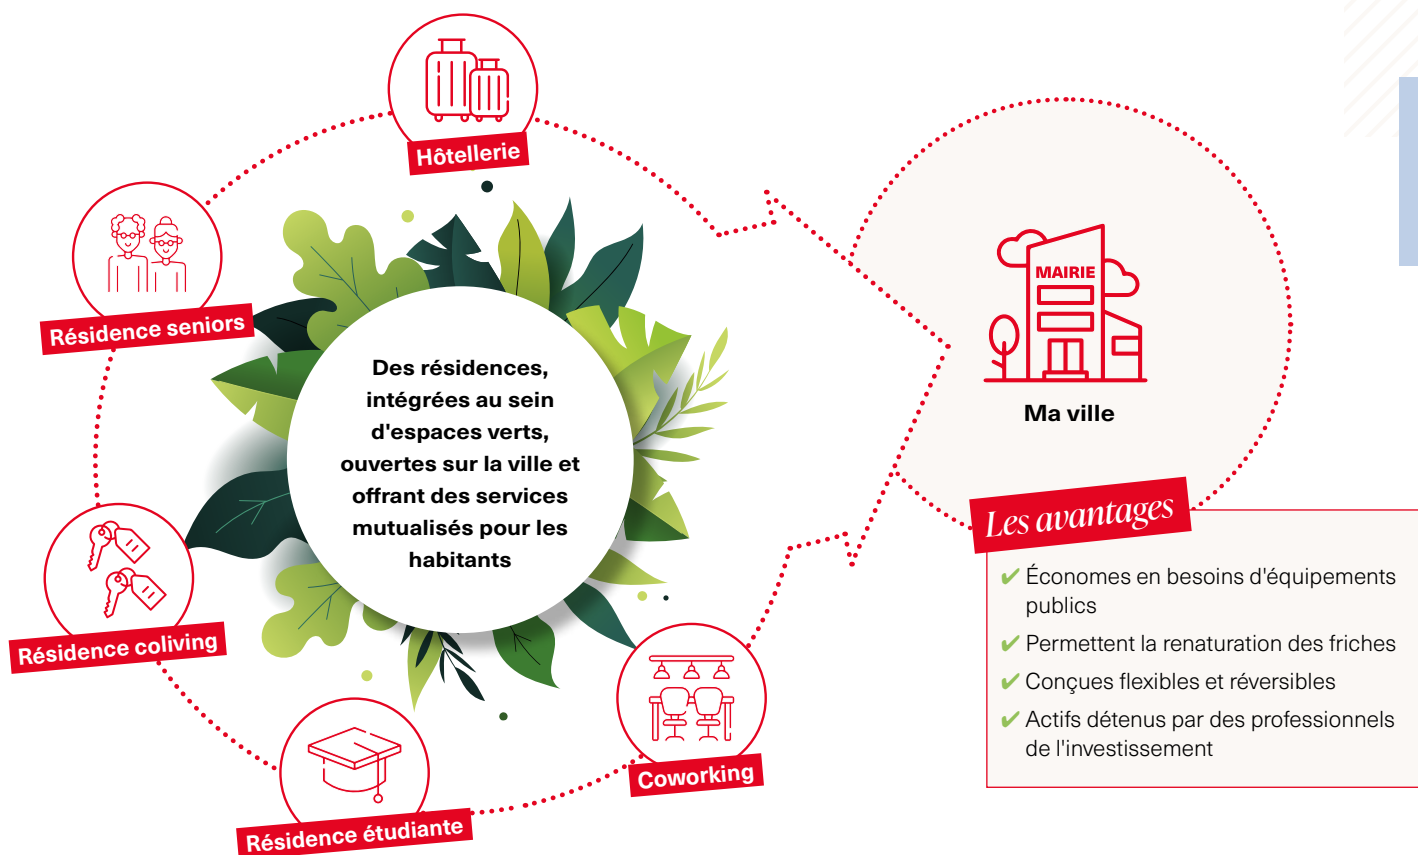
Hôtellerie

Résidence seniors

Des résidences, intégrées au sein d'espaces verts, ouvertes sur la ville et offrant des services mutualisés pour les habitants

Résidence coliving

Résidence étudiante

Coworking

MAIRIE

Ma ville

Les avantages

✔ Économes en besoins d'équipements publics
✔ Permettent la renaturation des friches
✔ Conçues flexibles et réversibles
✔ Actifs détenus par des professionnels de l'investissement